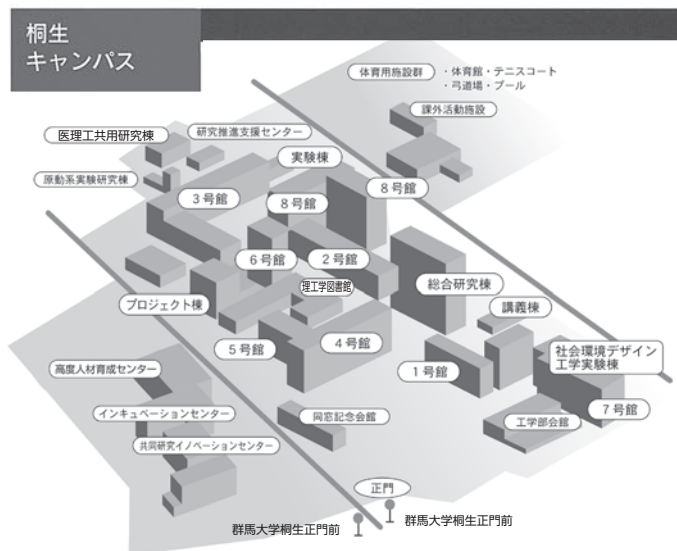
桐生
キャンパス

体育用施設群
・体育館・テニスコート
・弓道場・プール

課外活動施設

医理工共用研究棟

研究推進支援センター

実験棟

原動系実験研究棟

3号館

8号館

8号館

6号館

2号館

総合研究棟

理工学図書館

プロジェクト棟

講義棟

4号館

5号館

社会環境デザイン
工学実験棟

1号館

高度人材育成センター

インキュベーションセンター

同窓記念会館

7号館

工学部会館

共同研究イノベーションセンター

正門

群馬大学桐生正門前

群馬大学桐生正門前